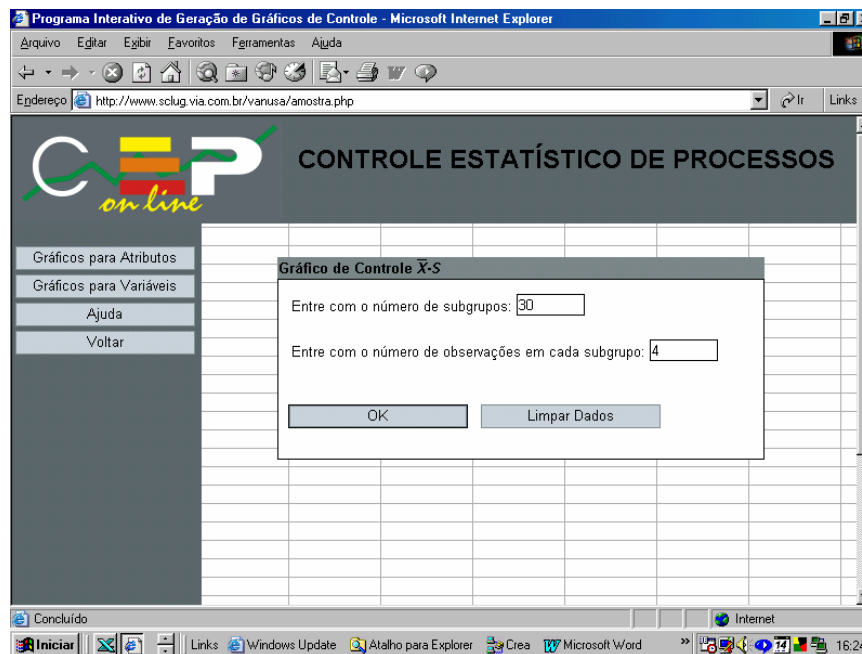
Programa Interativo de Geração de Gráficos de Controle - Microsoft Internet Explorer

Arquivo Editar Exibir Favoritos Ferramentas Ajuda

Endereço http://www.sclug.via.com.br/vanusa/amostra.php

Ir Links

CEP on line

CONTROLE ESTATÍSTICO DE PROCESSOS

Gráficos para Atributos
Gráficos para Variáveis
Ajuda
Voltar

Gráfico de Controle $\bar{X}$-$S$

Entre com o número de subgrupos: 30

Entre com o número de observações em cada subgrupo: 4

OK

Limpar Dados

Concluído

Internet

Iniciar

Links Windows Update Atalho para Explorer Crea Microsoft Word

16:2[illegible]